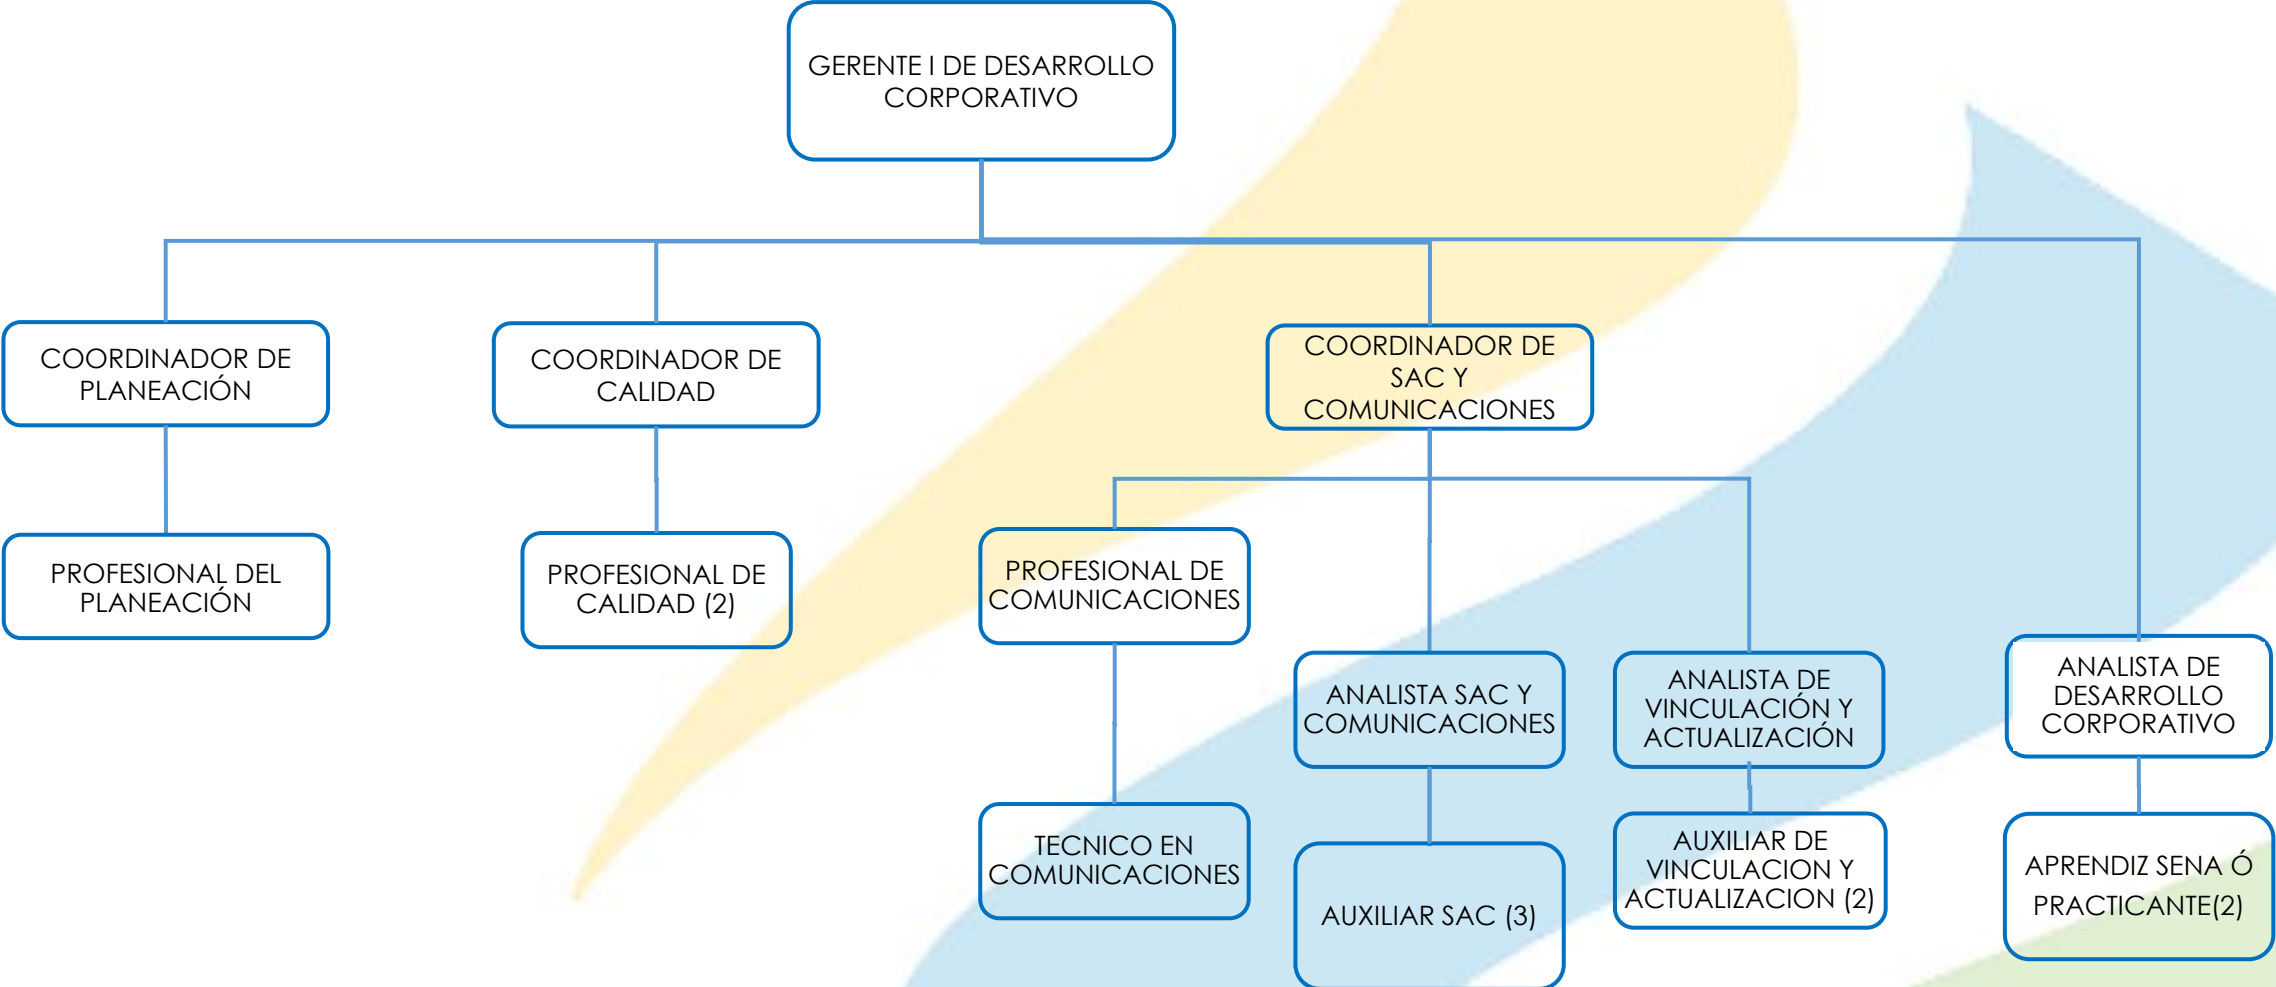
GERENTE I DE DESARROLLO CORPORATIVO

COORDINADOR DE PLANEACIÓN

PROFESIONAL DEL PLANEACIÓN

COORDINADOR DE CALIDAD

PROFESIONAL DE CALIDAD (2)

COORDINADOR DE SAC Y COMUNICACIONES

PROFESIONAL DE COMUNICACIONES

TECNICO EN COMUNICACIONES

ANALISTA SAC Y COMUNICACIONES

AUXILIAR SAC (3)

ANALISTA DE VINCULACIÓN Y ACTUALIZACIÓN

AUXILIAR DE VINCULACION Y ACTUALIZACION (2)

ANALISTA DE DESARROLLO CORPORATIVO

APRENDIZ SENA Ó PRACTICANTE(2)